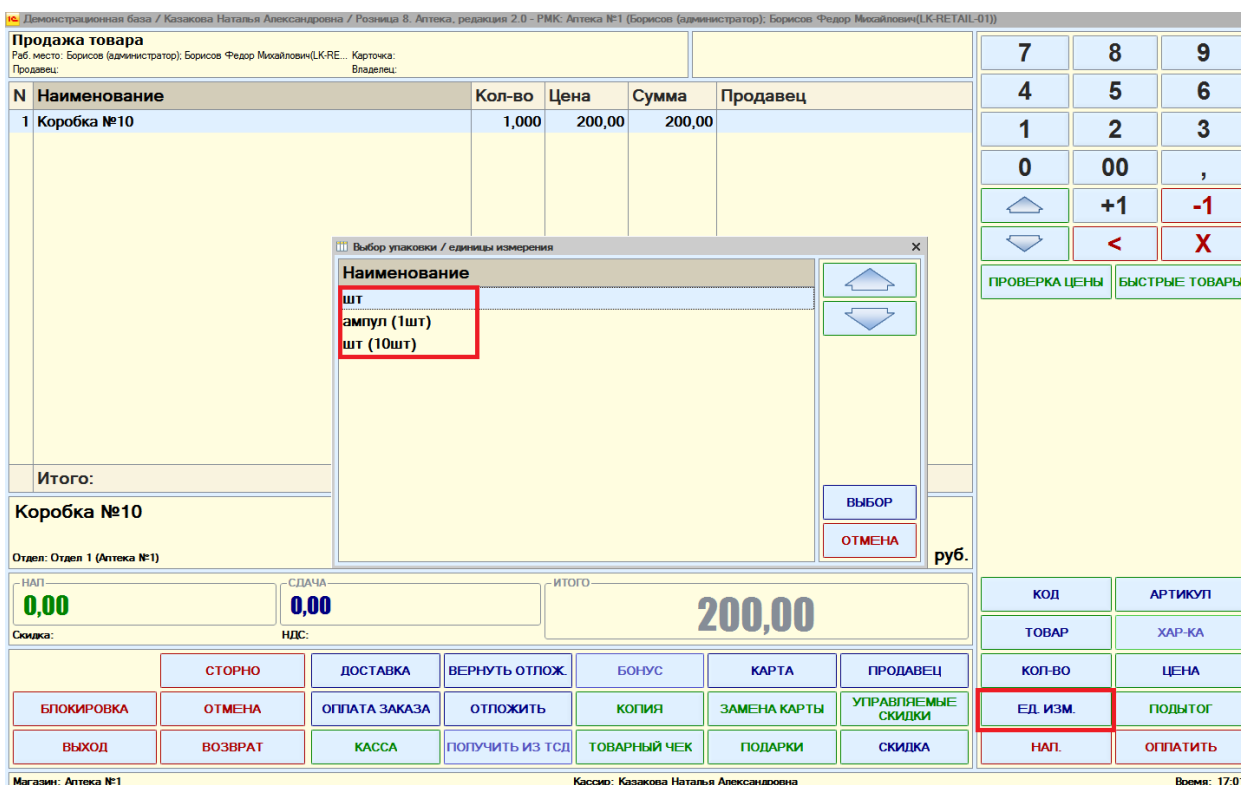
1С: Демонстрационная база / Казакова Наталья Александровна / Розница 8. Аптека, редакция 2.0 - РМК: Аптека №1 (Борисов (администратор); Борисов Федор Михайлович(LK-RETAIL-01))

Продажа товара
Раб. место: Борисов (администратор); Борисов Федор Михайлович(LK-RE... Карточка:
Продавец: Владелец:

| N | Наименование | Кол-во | Цена | Сумма | Продавец |
|---|---|---|---|---|---|
| 1 | Коробка №10 | 1,000 | 200,00 | 200,00 | |

Итого:

Коробка №10

Отдел: Отдел 1 (Аптека №1)

руб.

Выбор упаковки / единицы измерения
Наименование
шт
ампул (1шт)
шт (10шт)

ВЫБОР
ОТМЕНА

7 8 9
4 5 6
1 2 3
0 00 ,
+1 -1
< X

ПРОВЕРКА ЦЕНЫ
БЫСТРЫЕ ТОВАРЫ

НАЛ
0,00
СДАЧА
0,00
ИТОГО
200,00
Скидка:
НДС:

КОД
АРТИКУЛ
ТОВАР
ХАР-КА
КОЛ-ВО
ЦЕНА
ЕД. ИЗМ.
ПОДЫТОГ
НАЛ.
ОПЛАТИТЬ

СТОРНО
ДОСТАВКА
ВЕРНУТЬ ОТЛОЖ.
БОНУС
КАРТА
ПРОДАВЕЦ
БЛОКИРОВКА
ОТМЕНА
ОПЛАТА ЗАКАЗА
ОТЛОЖИТЬ
КОПИЯ
ЗАМЕНА КАРТЫ
УПРАВЛЯЕМЫЕ СКИДКИ
ВЫХОД
ВОЗВРАТ
КАССА
ПОЛУЧИТЬ ИЗ ТСД
ТОВАРНЫЙ ЧЕК
ПОДАРКИ
СКИДКА

Магазин: Аптека №1
Кассир: Казакова Наталья Александровна
Время: 17:0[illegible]